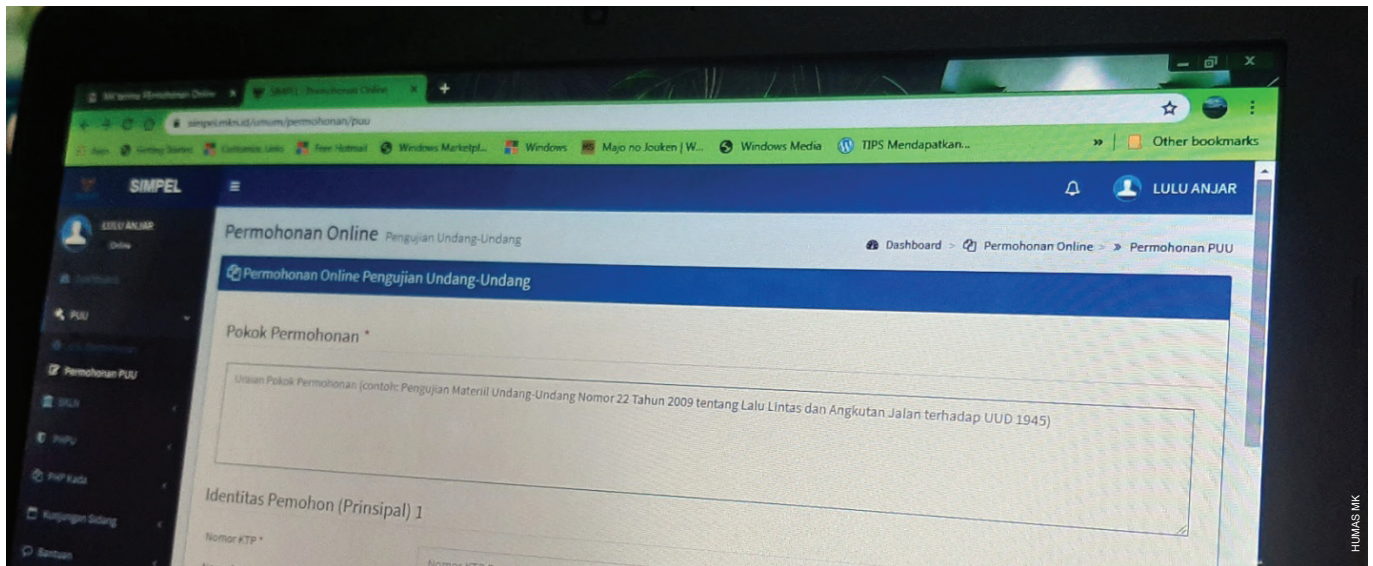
SIMPEL - Permohonan Online

simpel.mkri.id/umum/permohonan/puu

Apps Getting Started Customize Links Free Hotmail Windows Marketpl... Windows Majo no Jouken | W... Windows Media TIPS Mendapatkan... » Other bookmarks

SIMPEL

LULU ANJAR

LULU ANJAR
Online

PUU

Permohonan PUU

SKLN

PHPU

PHP Kada

Kunjungan Sidang

Bantuan

Permohonan Online Pengujian Undang-Undang

Dashboard > Permohonan Online > » Permohonan PUU

Permohonan Online Pengujian Undang-Undang

Pokok Permohonan *

Uraian Pokok Permohonan (contoh: Pengujian Materiil Undang-Undang Nomor 22 Tahun 2009 tentang Lalu Lintas dan Angkutan Jalan terhadap UUD 1945)

Identitas Pemohon (Prinsipal) 1

Nomor KTP *

Nomor KTP

HUMAS MK